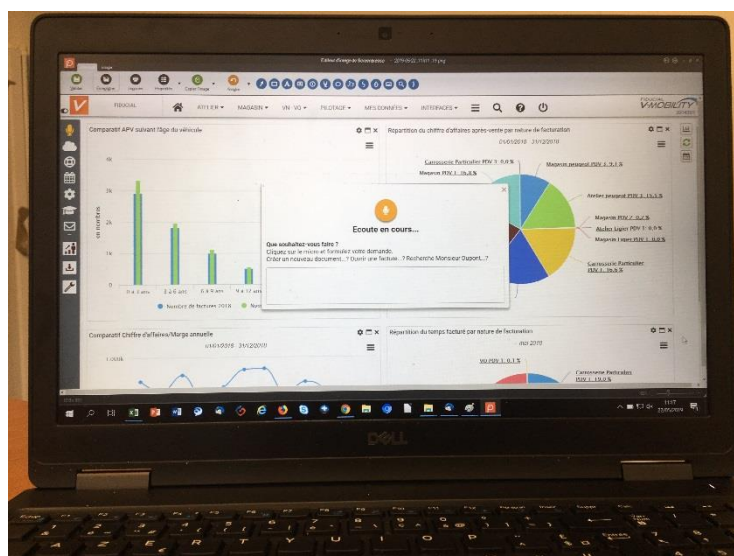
ACCUEIL ATELIER ▾ MAGASIN ▾ VN · VO ▾ PILOTAGE ▾ MES CONNEES ▾ INTERFACES ▾

VMOBILITY

Comparatif APV suivant l'âge du véhicule

4k

3k

2k

1k

0

0 à 3 ans

3 à 6 ans

6 à 9 ans

9 à 12 ans

Nombre de factures 2018

Répartition du chiffre d'affaires après-vente par nature de facturation

01/01/2018 - 31/12/2018

Carrosserie Particulier PDV 1 : 0,8 %

Magasin PDV 1 : 9,1 %

Magasin perso PDV 1 : 9,1 %

Atelier perso PDV 1 : 15,5 %

Magasin PDV 2 : 0,2 %

Atelier Léger PDV 1 : 0,9 %

Magasin Léger PDV 1 : 0,0 %

Carrosserie Particulier PDV 1 : 16,6 %

Ecoute en cours...

Que souhaitez-vous faire ?

Cliquez sur le micro et formulez votre demande.

Créer un nouveau document...? Ouvrir une facture...? Recherche Monsieur Dupont...?

Comparatif Chiffre d'affaires/Marge annuelle

01/01/2018 - 31/12/2018

Répartition du temps facturé par nature de facturation

01/01/2018

VO PDV 1 : 0,1 %

Carrosserie Particulier PDV 1 : 19,0 %

DELL